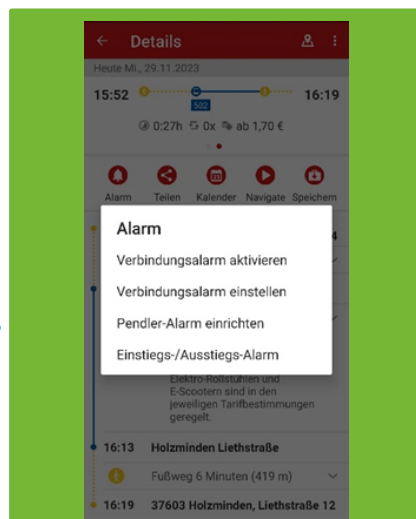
Details

Heute Mi., 29.11.2023

15:52

502

16:19

0:27h 0x ab 1,70 €

Alarm Teilen Kalender Navigate Speichern

Alarm

Verbindungsalarm aktivieren

Verbindungsalarm einstellen

Pendler-Alarm einrichten

Einstiegs-/Ausstiegs-Alarm

Elektro-Rollstühlen und E-Scootern sind in den jeweiligen Tarifbestimmungen geregelt.

16:13 Holzminden Liethstraße

Fußweg 6 Minuten (419 m)

16:19 37603 Holzminden, Liethstraße 12